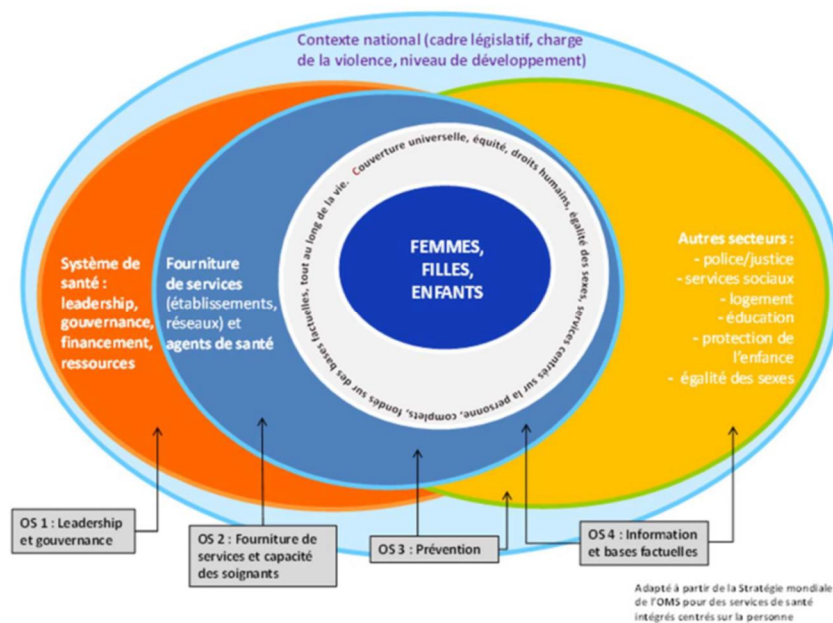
Contexte national (cadre législatif, charge de la violence, niveau de développement)

Système de santé : leadership, gouvernance, financement, ressources

Fourniture de services (établissements, réseaux) et agents de santé

Couverture universelle, équité, droits humains, égalité des sexes, services centrés sur la personne, complets, fondés sur des bases factuelles, tout au long de la vie.

FEMMES, FILLES, ENFANTS

Autres secteurs :
- police/justice
- services sociaux
- logement
- éducation
- protection de l'enfance
- égalité des sexes

OS 1 : Leadership et gouvernance

OS 2 : Fourniture de services et capacité des soignants

OS 3 : Prévention

OS 4 : Information et bases factuelles

Adapté à partir de la Stratégie mondiale de l'OMS pour des services de santé intégrés centrés sur la personne